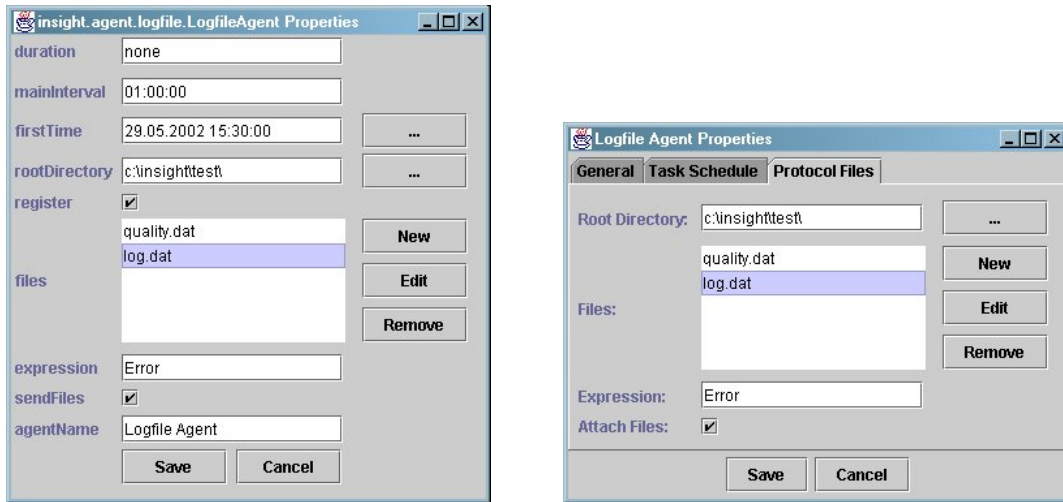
insight.agent.logfile.LogfileAgent Properties

duration none

mainInterval 01:00:00

firstTime 29.05.2002 15:30:00 ...

rootDirectory c:\insight\test\ ...

register ✔

files quality.dat log.dat New Edit Remove

expression Error

sendFiles ✔

agentName Logfile Agent

Save Cancel

Logfile Agent Properties

General Task Schedule Protocol Files

Root Directory: c:\insight\test\ ...

Files: quality.dat log.dat New Edit Remove

Expression: Error

Attach Files: ✔

Save Cancel